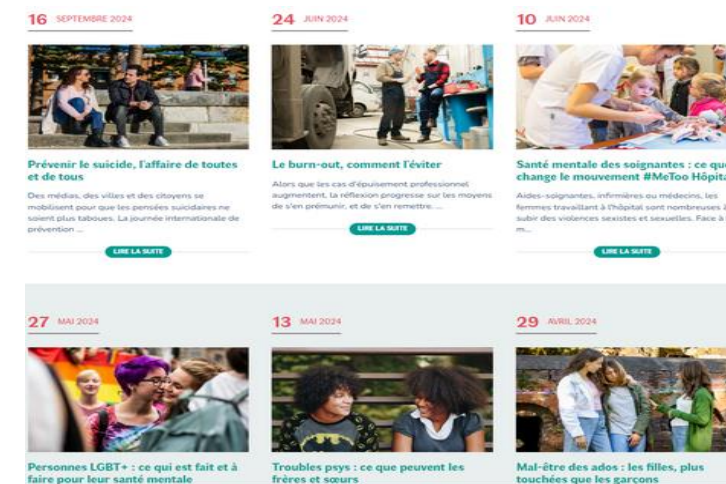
16 SEPTEMBRE 2024

Prévenir le suicide, l'affaire de toutes et de tous

Des médias, des villes et des citoyen se mobilisent pour que les pensées suicidaires ne soient plus taboues. La journée internationale de prévention ...

LIRE LA SUITE

24 JUIN 2024

Le burn-out, comment l'éviter

Alors que les cas d'épuisement professionnel augmentent, la réflexion progresse sur les moyens de s'en prémunir, et de s'en remettre. ...

LIRE LA SUITE

10 JUIN 2024

Santé mentale des soignantes : ce que change le mouvement #MeToo Hôpita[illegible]

Aides-soignantes, infirmières ou médecins, les femmes travaillant à l'hôpital sont nombreuses à subir des violences sexistes et sexuelles. Face à m...

LIRE LA SUITE

27 MAI 2024

Personnes LGBT+ : ce qui est fait et à faire pour leur santé mentale

13 MAI 2024

Troubles psys : ce que peuvent les frères et sœurs

29 AVRIL 2024

Mal-être des ados : les filles, plus touchées que les garçons